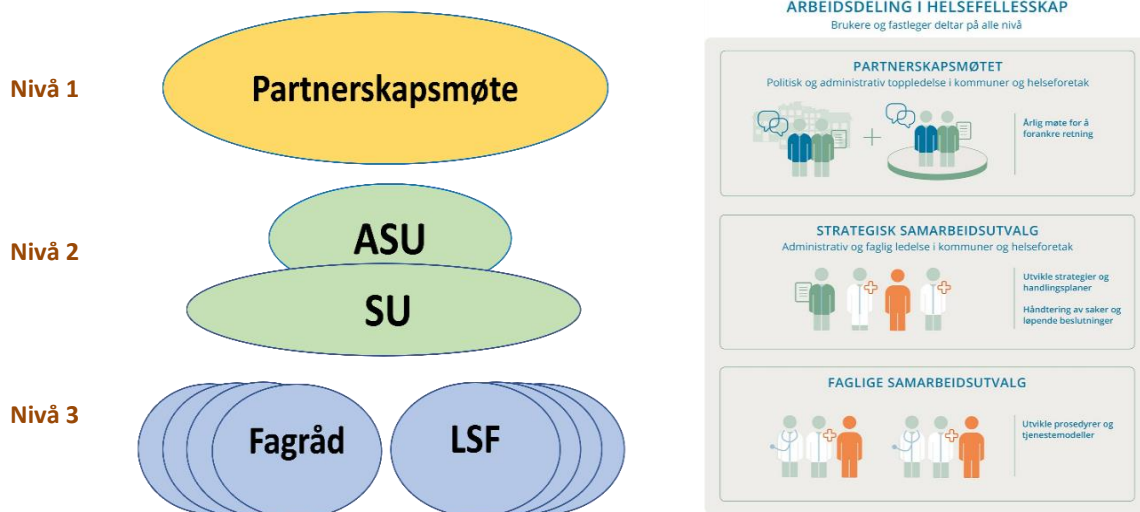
Nivå 1

Partnerskapsmøte

Nivå 2

ASU

SU

Nivå 3

Fagråd

LSF

ARBEIDSDELING I HELSEFELLESSKAP
Brukere og fastleger deltar på alle nivå

PARTNERSKAPSMØTET
Politisk og administrativ toppledelse i kommuner og helseforetak

Årlig møte for å forankre retning

STRATEGISK SAMARBEIDSUTVALG
Administrativ og faglig ledelse i kommuner og helseforetak

Utvikle strategier og handlingsplaner

Håndtering av saker og løpende beslutninger

FAGLIGE SAMARBEIDSUTVALG

Utvikle prosedyrer og tjenestemodeller